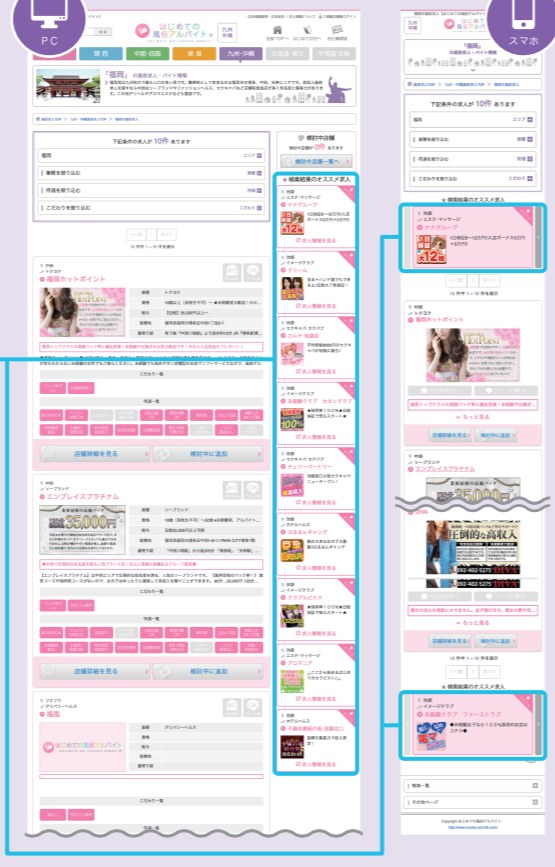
PC

スマホ

はじめての風俗アルバイト

九州沖縄

関東
中国・四国
東海
九州・沖縄
北海道・東北
甲信越・北陸

「福岡」の風俗求人・バイト情報

下記条件の求人が 10件 あります

福岡
エリア

業種を絞り込む

待遇を絞り込む

こだわりを絞り込む

検討中店舗

検討中店舗一覧へ

検索結果のオススメ求人

福岡
エステ・マッサージ
ナナグループ

求人情報を見る

福岡
イメージクラブ
ドリーム

福岡
セクキャバ・セクパブ
カルテ

福岡
イメージクラブ
未経験クラブ

福岡
セクキャバ・セクパブ

福岡
ホテルヘルス

福岡
イメージクラブ

福岡
エステ・マッサージ
アロマニア

福岡
ホテルヘルス

福岡
トクタク
福岡ホットポイント

店舗詳細を見る
検討中に追加

中洲
ソープランド
エンプレスプラチナ

35,000円

中洲
デリバリーヘルス
風風

はじめての風俗アルバイト

「福岡」の風俗求人・バイト情報

下記条件の求人が 10件 あります

福岡
エリア
業種を絞り込む
待遇を絞り込む
こだわりを絞り込む

検索結果のオススメ求人

福岡
エステ・マッサージ
ナナグループ

中洲
トクタク
福岡ホットポイント

もっと見る

店舗詳細を見る
検討中に追加

中洲
ソープランド
エンプレスプラチナ

圧倒的な高収入

検索結果のオススメ求人

福岡
イメージクラブ
未経験クラブ ファーストクラブ

業種一覧
その他ページ